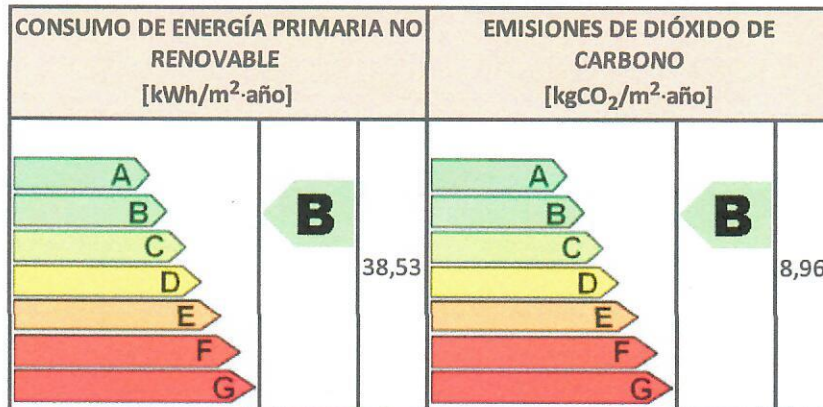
| CONSUMO DE ENERGÍA PRIMARIA NO RENOVABLE [kWh/$m^2$·año] | | | EMISIONES DE DIÓXIDO DE CARBONO [kg$CO_2$/$m^2$·año] | | |
|---|---|---|---|---|---|
| A B C D E F G | B | 38,53 | A B C D E F G | B | 8,96 |